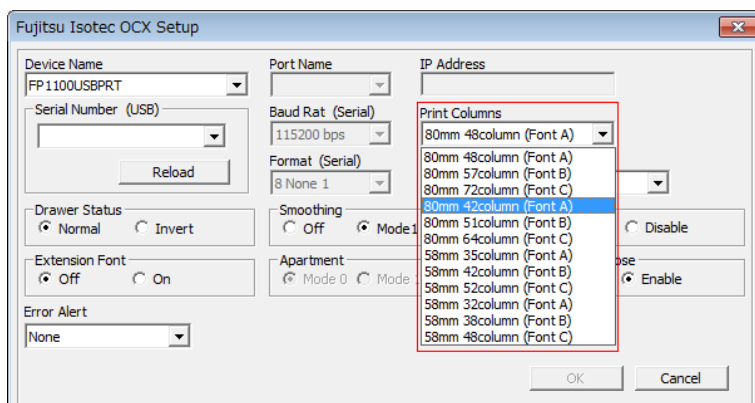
Fujitsu Isotec OCX Setup

Device Name
FP1100USBPRT

Serial Number (USB)

Reload

Port Name

Baud Rat (Serial)
115200 bps

Format (Serial)
8 None 1

IP Address

Print Columns
80mm 48column (Font A)

80mm 48column (Font A)
80mm 57column (Font B)
80mm 72column (Font C)
80mm 42column (Font A)
80mm 51column (Font B)
80mm 64column (Font C)
58mm 35column (Font A)
58mm 42column (Font B)
58mm 52column (Font C)
58mm 32column (Font A)
58mm 38column (Font B)
58mm 48column (Font C)

Drawer Status
Normal
Invert

Smoothing
Off
Mode1

Disable

Extension Font
Off
On

Apartment
Mode 0
Mode

ose
Enable

Error Alert
None

OK
Cancel